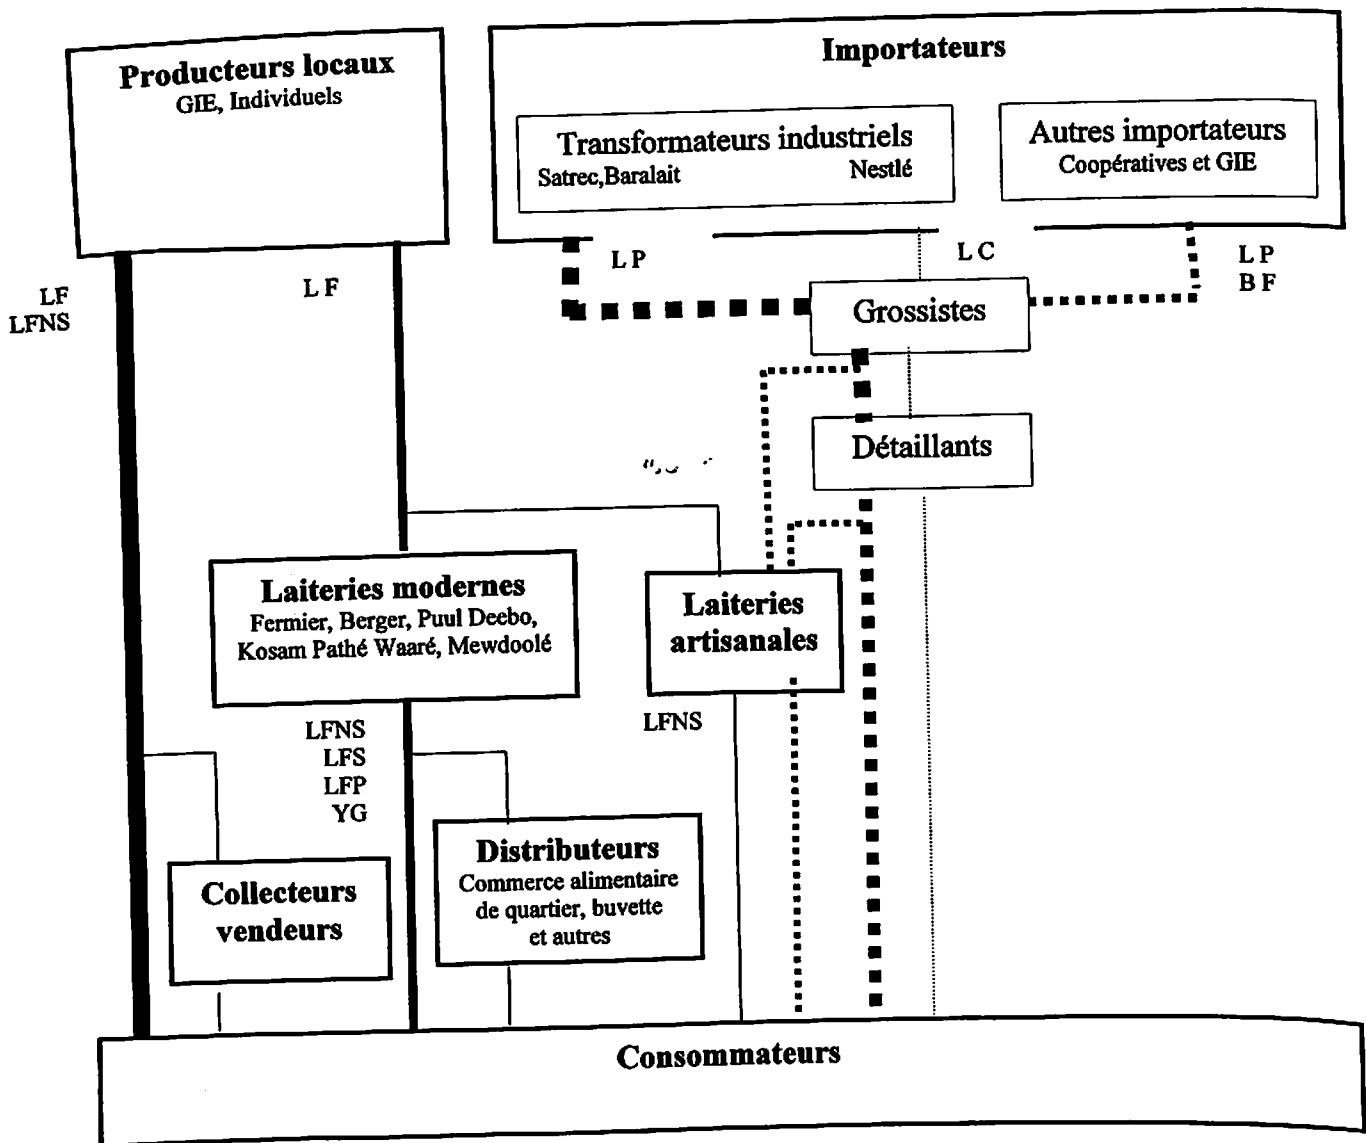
Producteurs locaux
GIE, Individuels

Importateurs

Transformateurs industriels
Satrec,Baralait Nestlé

Autres importateurs
Coopératives et GIE

L P

L C

L P
B F

LF
LFNS

L F

Grossistes

Détaillants

Laiteries modernes
Fermier, Berger, Puul Deebo, Kosam Pathé Waaré, Mewdoolé

Laiteries artisanales

LFNS

LFNS
LFS
LFP
YG

Collecteurs vendeurs

Distributeurs
Commerce alimentaire de quartier, buvette et autres

Consommateurs